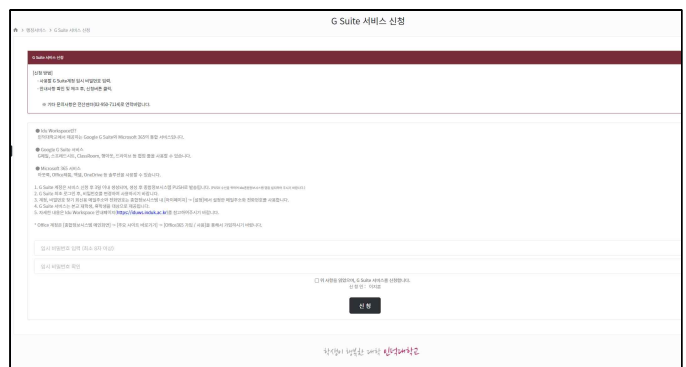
G Suite 서비스 신청

> 행정서비스 > G Suite 서비스 신청

G Suite 서비스 신청

[신청 방법]
- 사용할 G Suite계정 임시 비밀번호 입력.
- 안내사항 확인 및 체크 후, 신청버튼 클릭.

※ 기타 문의사항은 전산센터(☎ 459-71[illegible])로 연락바랍니다.

● Ido Workspace란?
인덕대학교에서 제공하는 Google G Suite와 Microsoft 365가 통합 서비스입니다.

● Google G Suite 서비스
G메일, 드라이브, ClassRoom, 캘린더, 드라이브 등 협업 툴을 사용할 수 있습니다.

● Microsoft 365 서비스
아웃룩, Office제품, 엑셀, OneDrive 등 솔루션을 사용할 수 있습니다.

1. G Suite 계정은 서비스 신청 후 3일 이내 생성되며, 생성 후 휴대폰으로 PUSH로 발송됩니다. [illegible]
2. G Suite 최초 로그인 후, 비밀번호를 변경하여 사용하시기 바랍니다.
3. 계정, 비밀번호 분실 등으로 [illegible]
4. G Suite 서비스는 본교 재학생, 휴학생을 대상으로 제공됩니다.
5. 자세한 내용은 Ido Workspace 안내페이지(https://ituws.induk.ac.kr)를 참고하시기 바랍니다.

* Office 제품을 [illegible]

임시 비밀번호 입력 (최소 8자 이상)

임시 비밀번호 확인

☐ 위 사항을 확인하여, G Suite 서비스를 신청합니다.
신청인 : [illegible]

신 청

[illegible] 인덕대학교